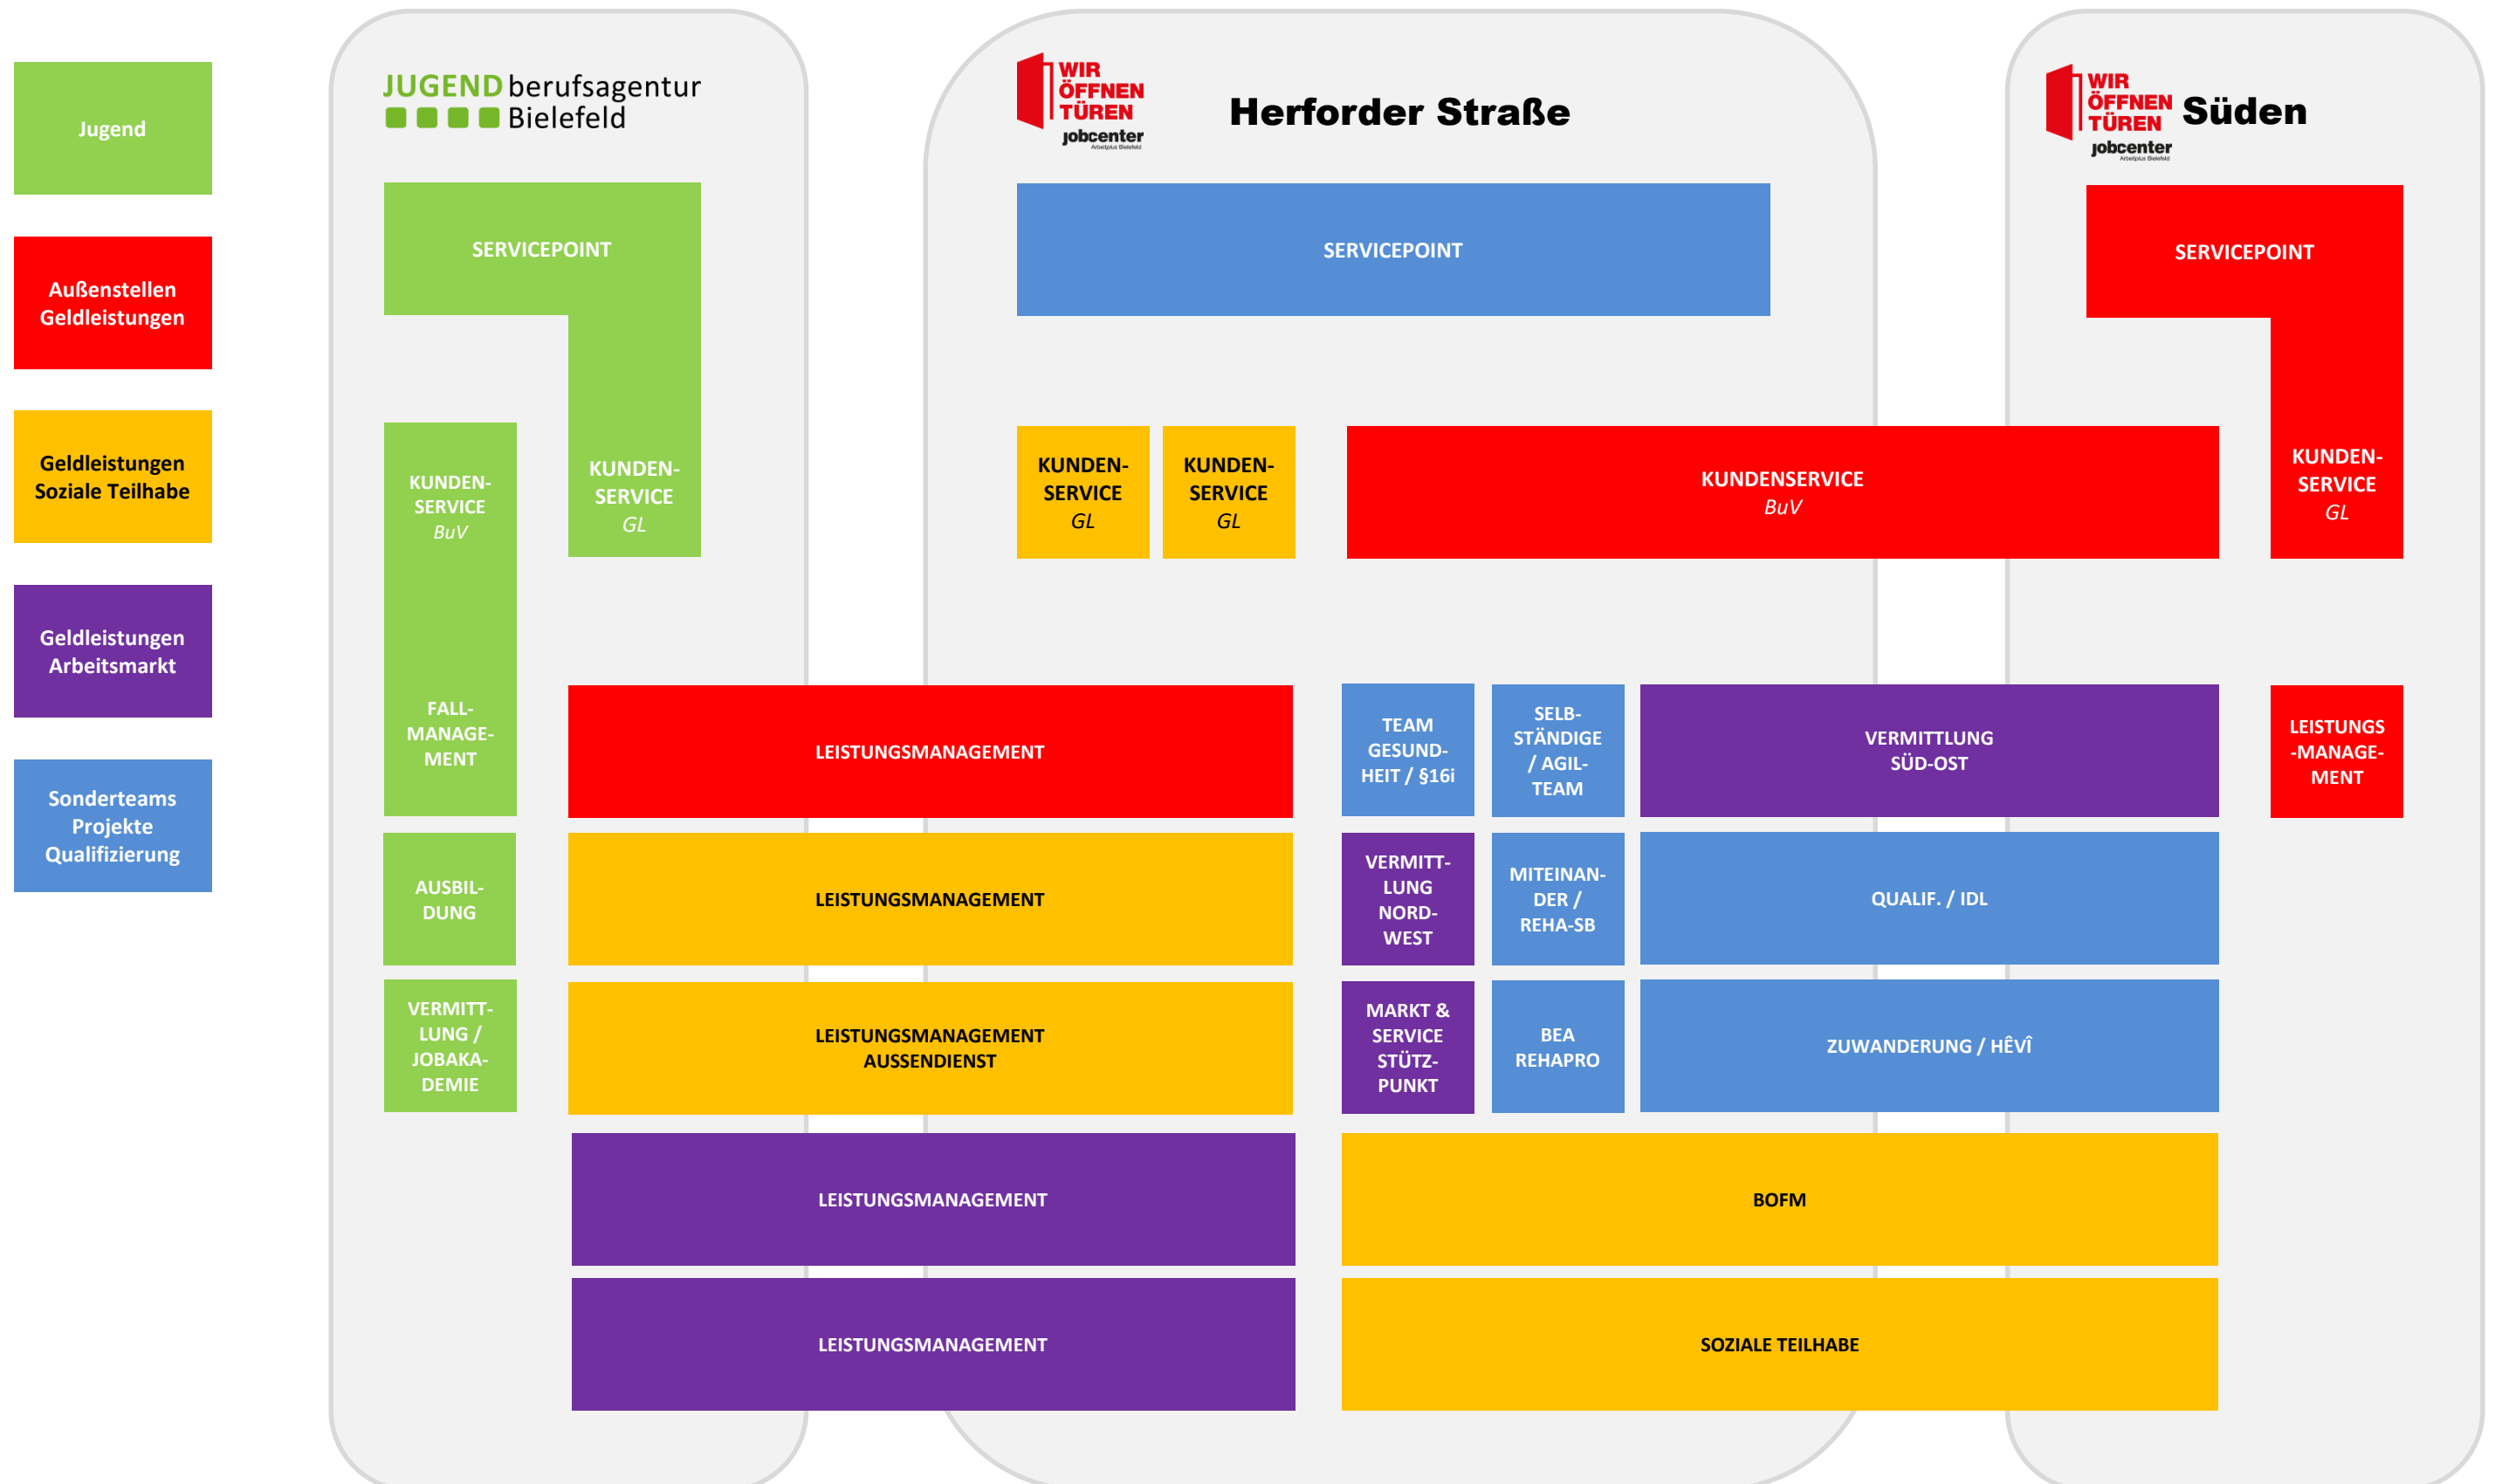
Jugend

Außenstellen Geldleistungen

Geldleistungen Soziale Teilhabe

Geldleistungen Arbeitsmarkt

Sonderteams Projekte Qualifizierung

JUGEND berufsagentur Bielefeld

SERVICEPOINT

KUNDEN-SERVICE BuV

KUNDEN-SERVICE GL

FALL-MANAGE-MENT

AUSBIL-DUNG

VERMITT-LUNG / JOBAKA-DEMIE

WIR ÖFFNEN TÜREN jobcenter Arbeitplus Bielefeld

Herforder Straße

SERVICEPOINT

KUNDEN-SERVICE GL

KUNDEN-SERVICE GL

KUNDENSERVICE BuV

LEISTUNGSMANAGEMENT

LEISTUNGSMANAGEMENT

LEISTUNGSMANAGEMENT AUSSENDIENST

LEISTUNGSMANAGEMENT

LEISTUNGSMANAGEMENT

TEAM GESUND-HEIT / §16i

SELB-STÄNDIGE / AGIL-TEAM

VERMITTLUNG SÜD-OST

VERMITT-LUNG NORD-WEST

MITEINAN-DER / REHA-SB

QUALIF. / IDL

MARKT & SERVICE STÜTZ-PUNKT

BEA REHAPRO

ZUWANDERUNG / HÊVÎ

BOFM

SOZIALE TEILHABE

WIR ÖFFNEN TÜREN jobcenter Arbeitplus Bielefeld

Süden

SERVICEPOINT

KUNDEN-SERVICE GL

LEISTUNGS-MANAGE-MENT